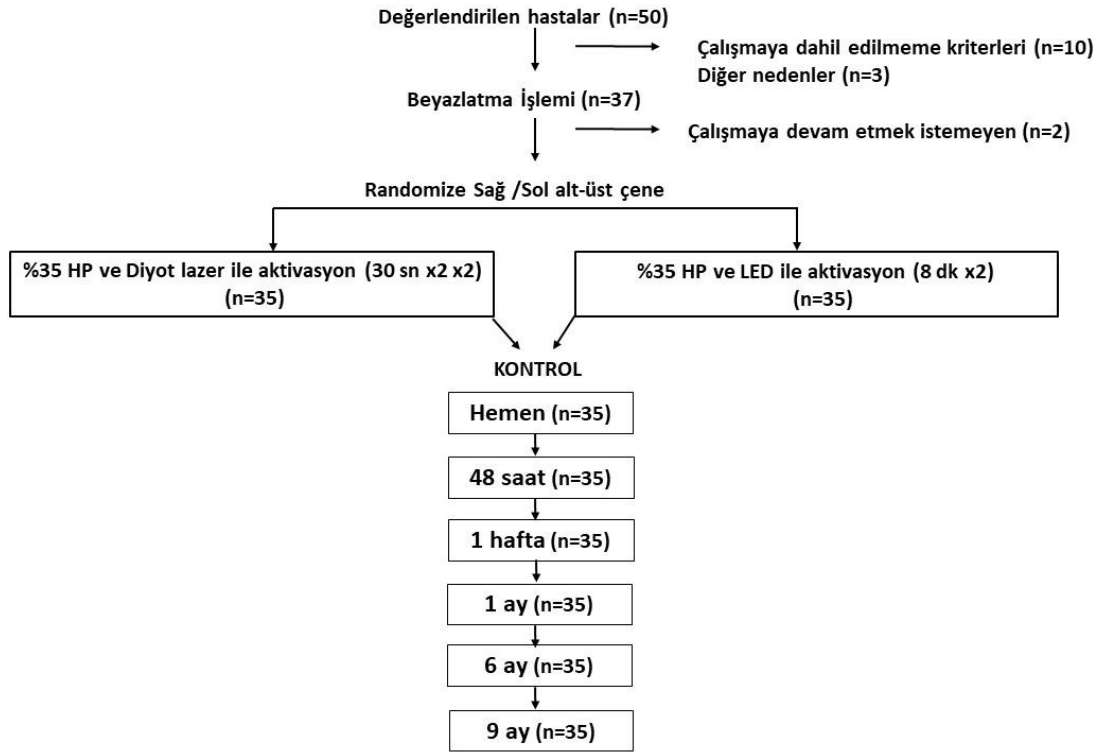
Değerlendirilen hastalar (n=50)

Çalışmaya dahil edilmeme kriterleri (n=10)
Diğer nedenler (n=3)

Beyazlatma İşlemi (n=37)

Çalışmaya devam etmek istemeyen (n=2)

Randomize Sağ /Sol alt-üst çene

%35 HP ve Diyot lazer ile aktivasyon (30 sn x2 x2)
(n=35)

%35 HP ve LED ile aktivasyon (8 dk x2)
(n=35)

KONTROL

Hemen (n=35)

48 saat (n=35)

1 hafta (n=35)

1 ay (n=35)

6 ay (n=35)

9 ay (n=35)